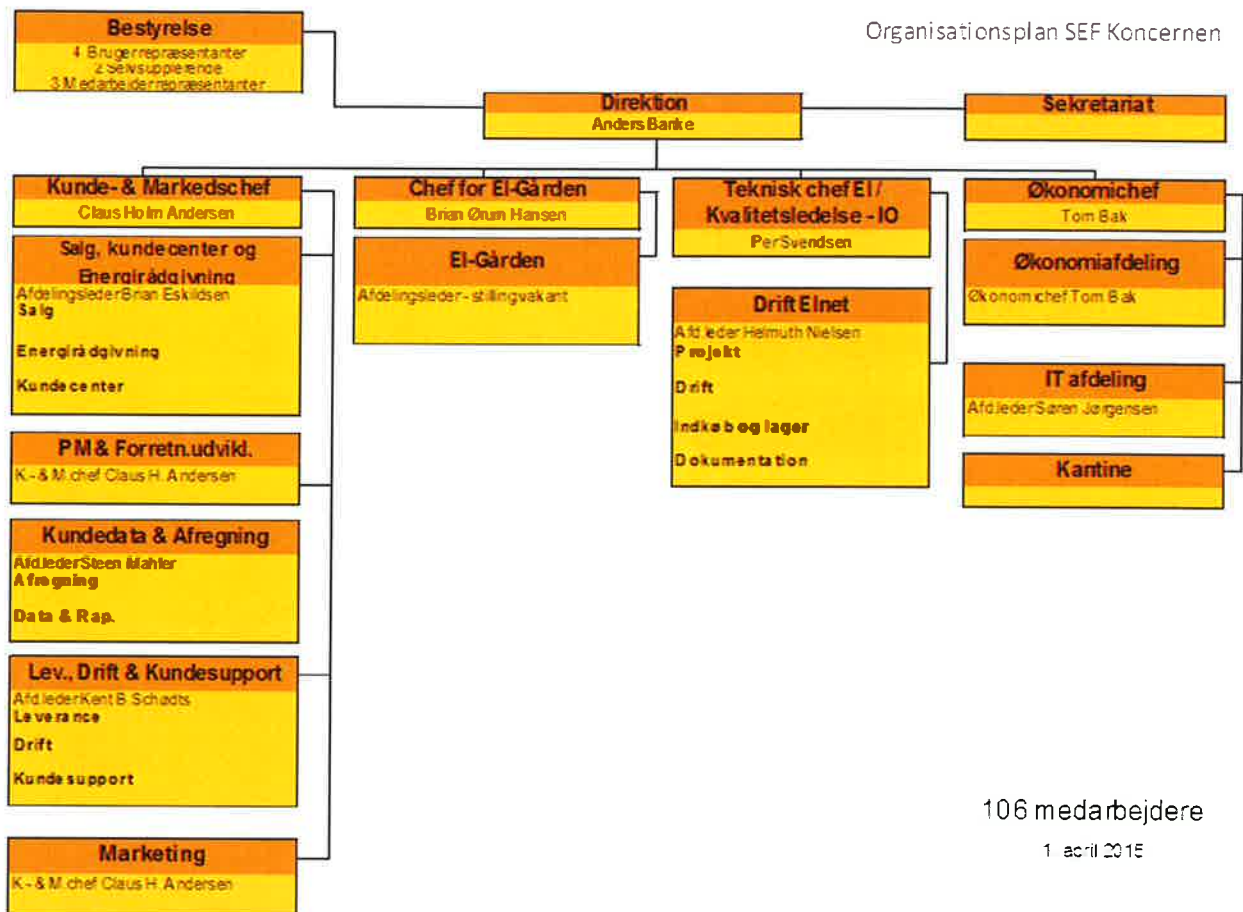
Organisationsplan SEF Koncernen

Bestyrelse
4 Brugerrepræsentanter
2 Selvsupplerende
3 Medarbejderrepræsentanter

Direktion
Anders Banke

Sekretariat

Kunde- & Markedschef
Claus Holm Andersen

Salg, kundecenter og Energirådgivning
Afdelingsleder Brian Eskildsen
Salg
Energirådgivning
Kundecenter

PM & Forretn.udvikl.
K.- & M.chef Claus H. Andersen

Kundedata & Afregning
Afd.leder Steen Mahler
Afregning
Data & Rap.

Lev., Drift & Kundesupport
Afd.leder Kent B. Schadts
Leverance
Drift
Kundesupport

Marketing
K.- & M.chef Claus H. Andersen

Chef for El-Gården
Brian Ørum Hansen

El-Gården
Afdelingsleder - stillingvakant

Teknisk chef El / Kvalitetsledelse - IO
Per Svendsen

Drift Elnet
Afd.leder Helmuth Nielsen
Projekt
Drift
Indkøb og lager
Dokumentation

Økonomichef
Tom Bak

Økonomiafdeling
Økonomichef Tom Bak

IT afdeling
Afd.leder Søren Jørgensen

Kantine

106 medarbejdere
1. april 2015